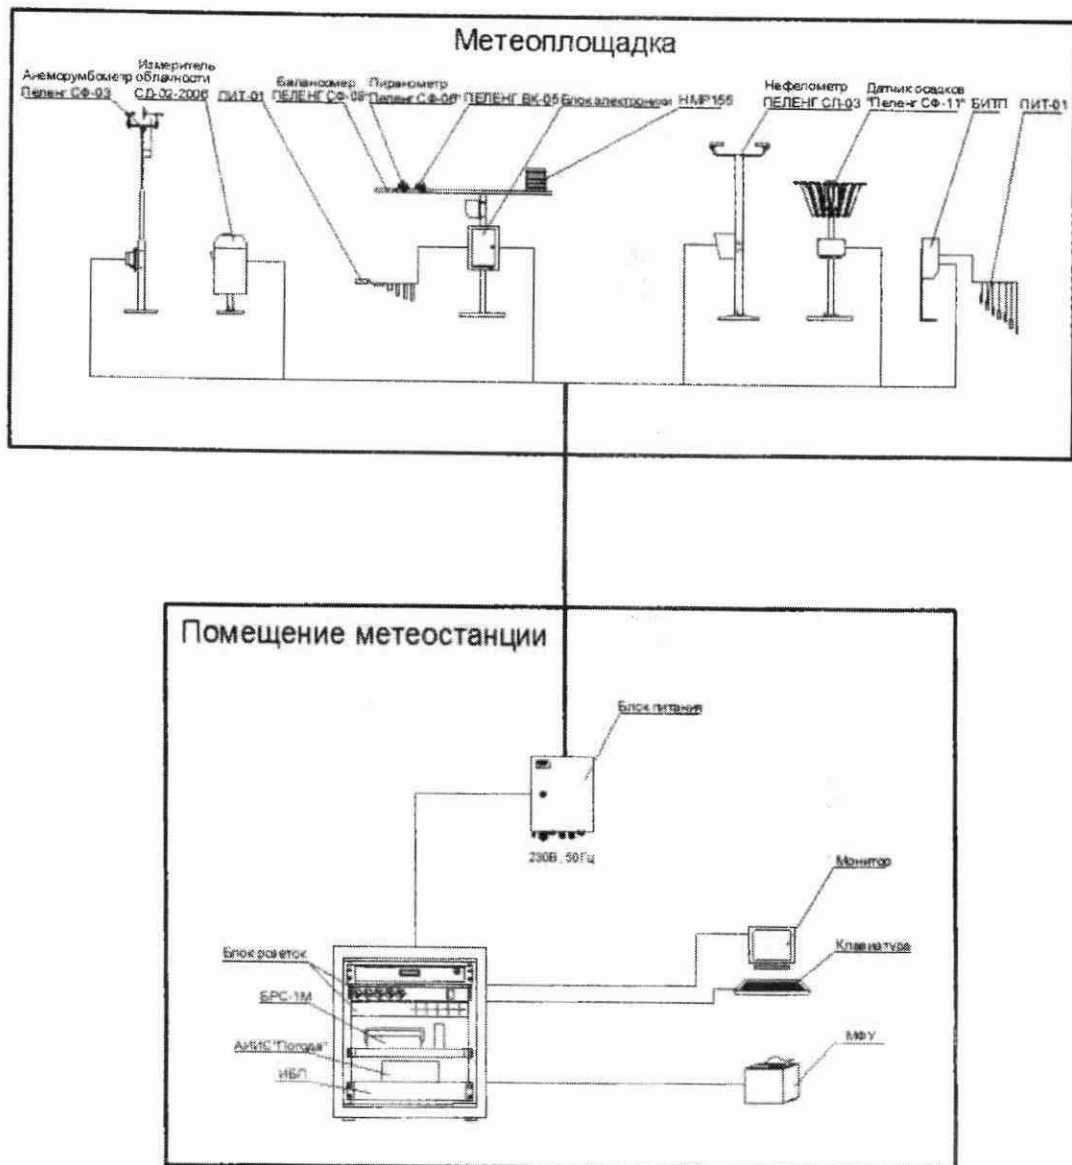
Метеоплощадка

Анеморумбометр Пеленг СФ-03

Измеритель облачности СД-02-2006

ПИТ-01

Балансомер ПЕЛЕНГ СФ-08

Пиранометр Пеленг СФ-06

ПЕЛЕНГ ВК-05

Блок электроники

HMP155

Нефелометр ПЕЛЕНГ СЛ-03

Датчик осадков "Пеленг СФ-11"

БИТП

ПИТ-01

Помещение метеостанции

Блок питания

230В, 50Гц

Монитор

Клавиатура

Блок розеток

БРС-1М

АИИС "Погода"

ИБП

МФУ